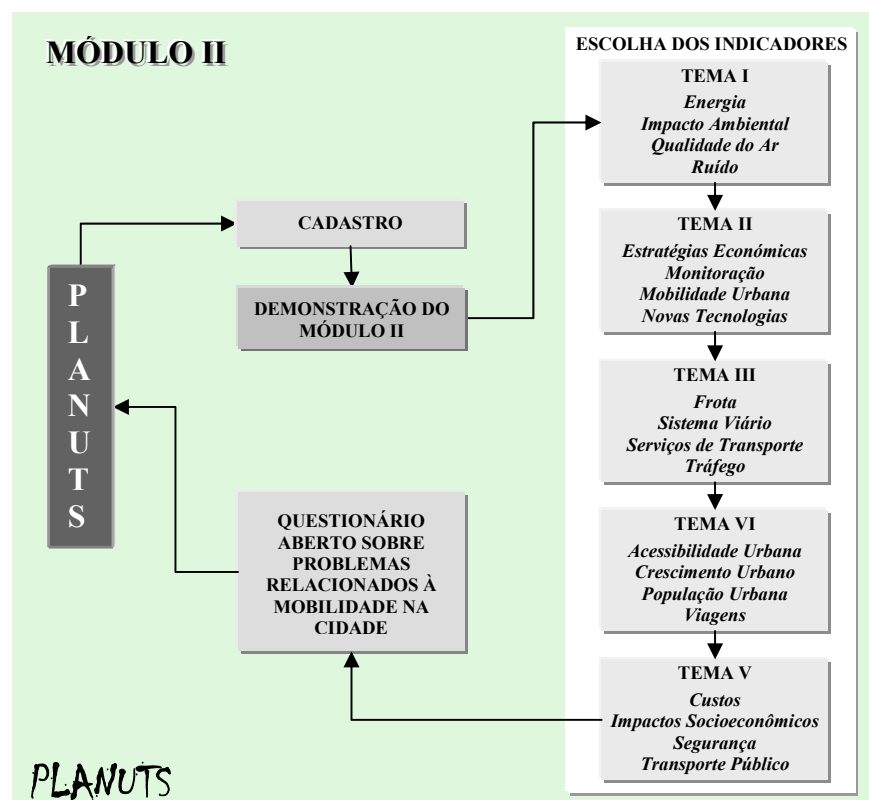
MÓDULO II

ESCOLHA DOS INDICADORES

TEMA I
Energia
Impacto Ambiental
Qualidade do Ar
Ruído

TEMA II
Estratégias Económicas
Monitoração
Mobilidade Urbana
Novas Tecnologias

TEMA III
Frota
Sistema Viário
Serviços de Transporte
Tráfego

TEMA VI
Acessibilidade Urbana
Crescimento Urbano
População Urbana
Viagens

TEMA V
Custos
Impactos Socioeconômicos
Segurança
Transporte Público

CADASTRO

DEMONSTRAÇÃO DO MÓDULO II

P L A N U T S

QUESTIONÁRIO ABERTO SOBRE PROBLEMAS RELACIONADOS À MOBILIDADE NA CIDADE

PLANUTS